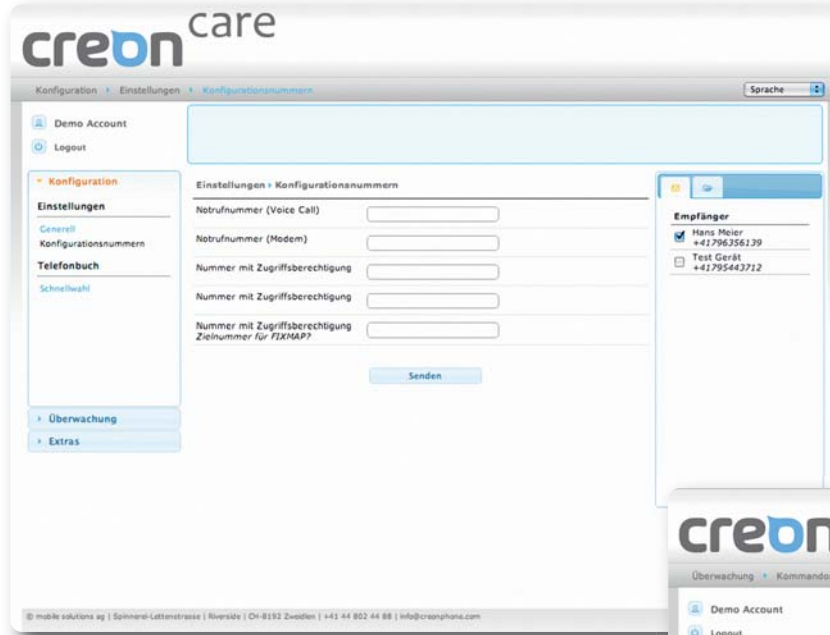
creon care

Konfiguration › Einstellungen › Konfigurationsnummern

Sprache

Demo Account
Logout

Konfiguration
Einstellungen
Generell
Konfigurationsnummern
Telefonbuch
Schnellwahl

Überwachung
Extras

Einstellungen › Konfigurationsnummern

Notrufnummer (Voice Call)
Notrufnummer (Modem)
Nummer mit Zugriffsberechtigung
Nummer mit Zugriffsberechtigung
Nummer mit Zugriffsberechtigung
Zielnummer für FIXMAP?

Senden

Empfänger
Hans Meier
+41796356139
Test Gerät
+41795443712

© mobile solutions ag | Spinnerei-Lettenstrasse | Riverside | CH-8192 Zweidlen | +41 44 802 44 88 | info@creonphone.com

creon
Überwachung › Kommando
Demo Account
Logout